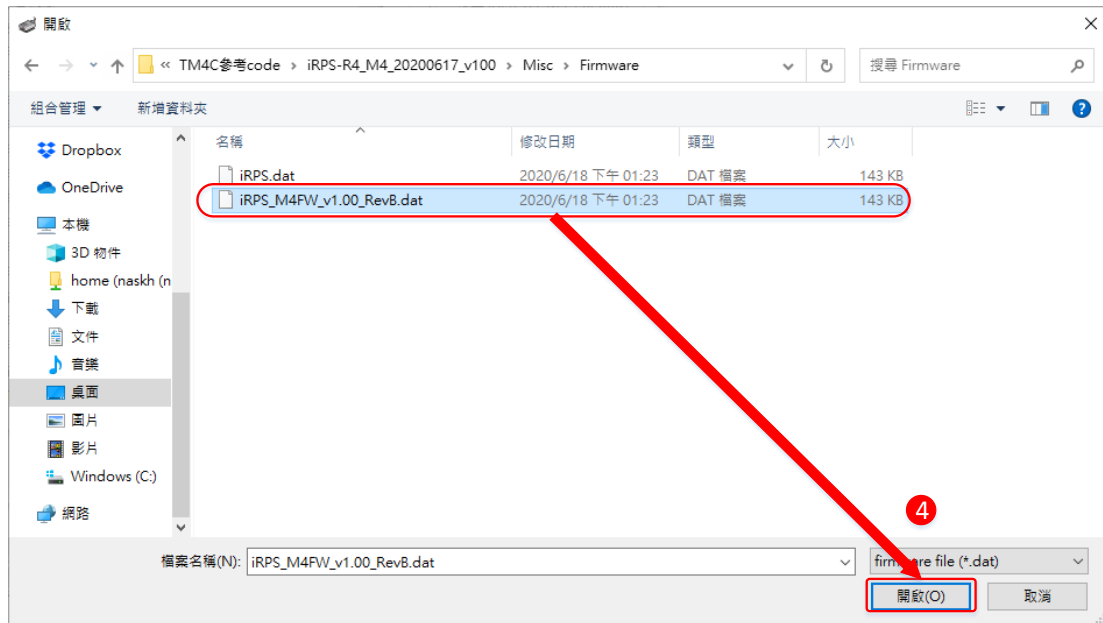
開啟

« TM4C参考code › iRPS-R4_M4_20200617_v100 › Misc › Firmware

搜尋 Firmware

組合管理 ▾ 新增資料夾

Dropbox
OneDrive
本機
3D 物件
home (naskh (n
下載
文件
音樂
桌面
圖片
影片
Windows (C:)
網路

| 名稱 | 修改日期 | 類型 | 大小 |
|---|---|---|---|
| iRPS.dat | 2020/6/18 下午 01:23 | DAT 檔案 | 143 KB |
| iRPS_M4FW_v1.00_RevB.dat | 2020/6/18 下午 01:23 | DAT 檔案 | 143 KB |

4

檔案名稱(N): iRPS_M4FW_v1.00_RevB.dat

firm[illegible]are file (*.dat)

開啟(O) 取消